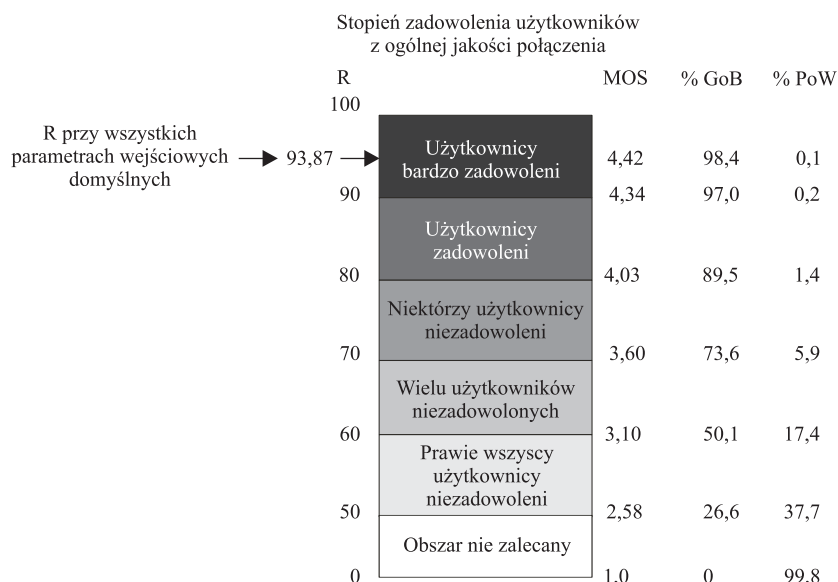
Stopień zadowolenia użytkowników z ogólnej jakości połączenia

| R | | MOS | % GoB | % PoW |
|---|---|---|---|---|
| 100 | | | | |
| 93,87 | Użytkownicy bardzo zadowoleni | 4,42 | 98,4 | 0,1 |
| 90 | | 4,34 | 97,0 | 0,2 |
| | Użytkownicy zadowoleni | | | |
| 80 | | 4,03 | 89,5 | 1,4 |
| | Niektórzy użytkownicy niezadowoleni | | | |
| 70 | | 3,60 | 73,6 | 5,9 |
| | Wielu użytkowników niezadowolonych | | | |
| 60 | | 3,10 | 50,1 | 17,4 |
| | Prawie wszyscy użytkownicy niezadowoleni | | | |
| 50 | | 2,58 | 26,6 | 37,7 |
| | Obszar nie zalecany | | | |
| 0 | | 1,0 | 0 | 99,8 |

R przy wszystkich parametrach wejściowych domyślnych